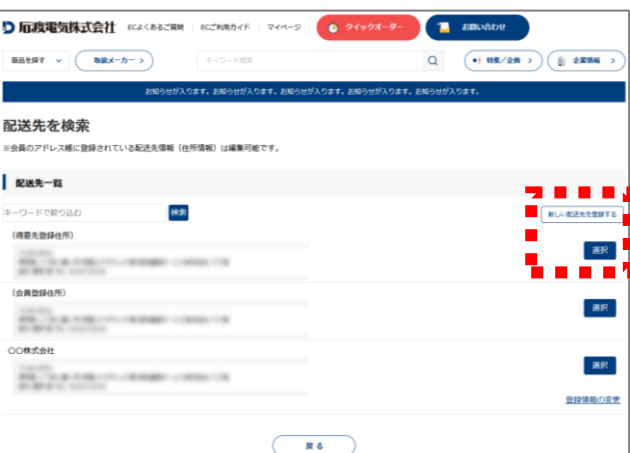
D 所政電気株式会社　ECよくあるご質問 | ECご利用ガイド | マイページ　クイックオーダー　お問い合わせ

商品を探す　取扱メーカー　キーワード検索　特集／企画　企業情報

お知らせが入ります。お知らせが入ります。お知らせが入ります。お知らせが入ります。お知らせが入ります。

配送先を検索

※会員のアドレス帳に登録されている配送先情報（住所情報）は編集可能です。

配送先一覧

キーワードで絞り込む　検索

新しい配送先を登録する

（得意先登録住所）

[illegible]

選択

（会員登録住所）

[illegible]

選択

〇〇株式会社

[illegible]

選択

登録情報の変更

戻る